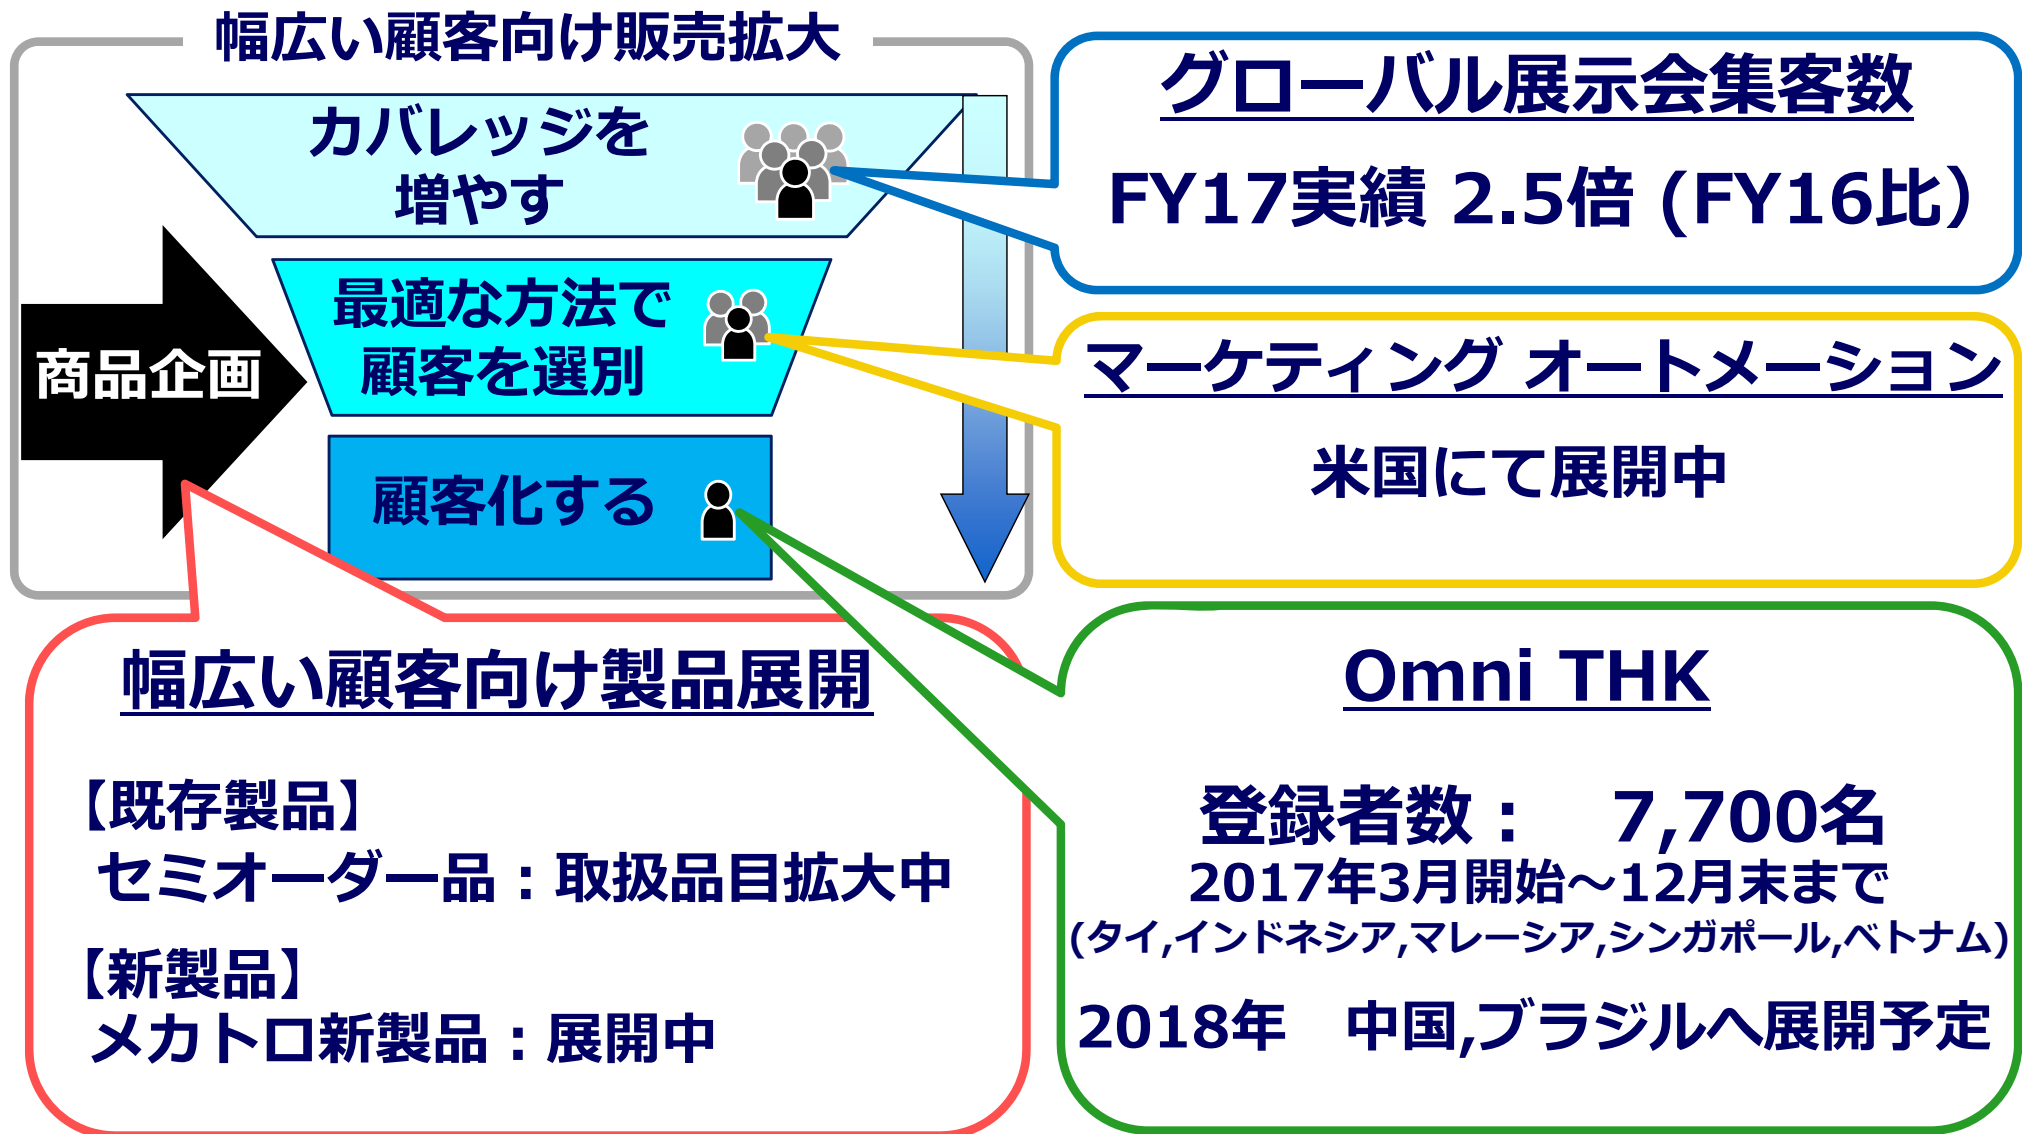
幅広い顧客向け販売拡大

カバレッジを増やす

最適な方法で顧客を選別

顧客化する

商品企画

グローバル展示会集客数

FY17実績 2.5倍（FY16比）

マーケティング オートメーション

米国にて展開中

幅広い顧客向け製品展開

【既存製品】
セミオーダー品：取扱品目拡大中

【新製品】
メカトロ新製品：展開中

Omni THK

登録者数： 7,700名
2017年3月開始～12月末まで
(タイ,インドネシア,マレーシア,シンガポール,ベトナム)

2018年 中国,ブラジルへ展開予定